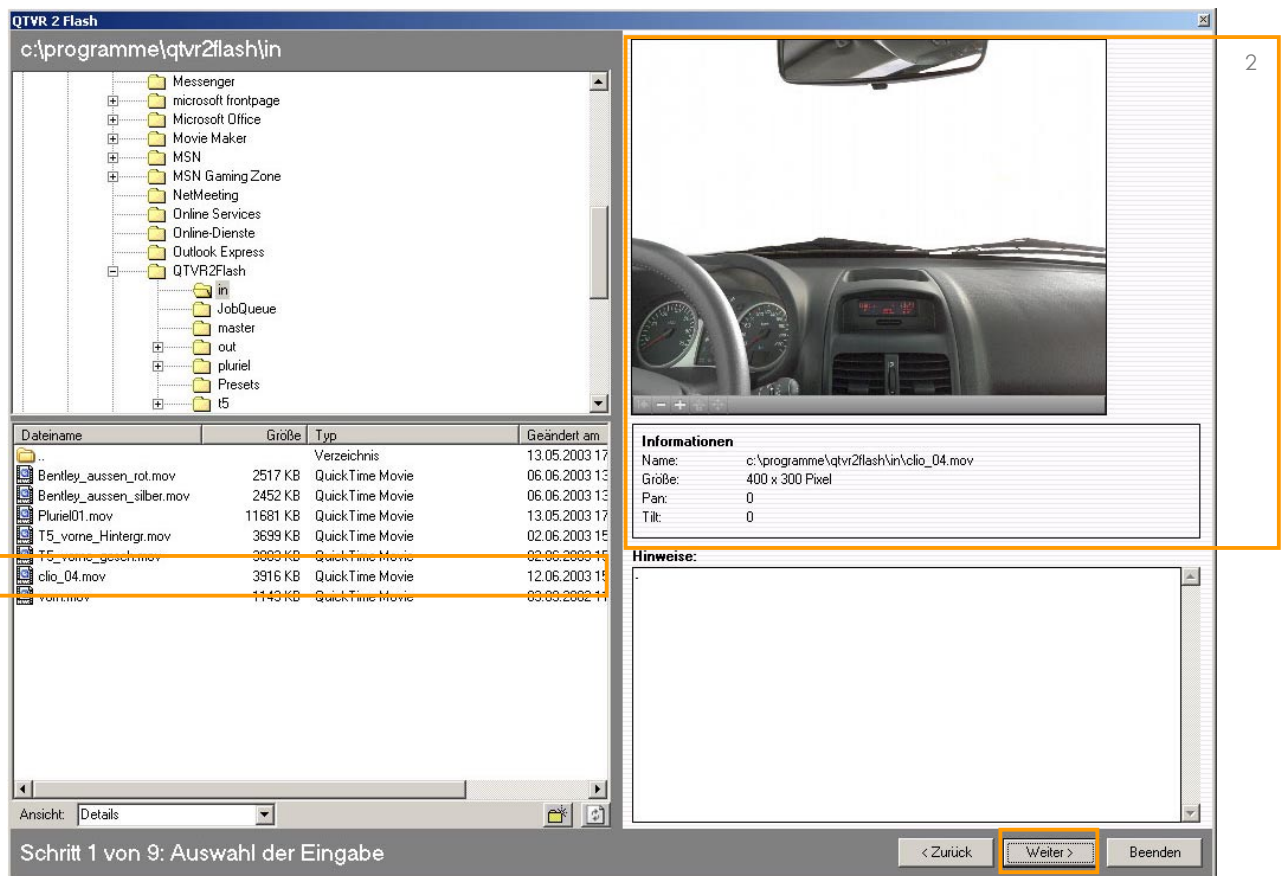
QTVR 2 Flash

c:\programme\qtvr2flash\in

Messenger
microsoft frontpage
Microsoft Office
Movie Maker
MSN
MSN Gaming Zone
NetMeeting
Online Services
Online-Dienste
Outlook Express
QTVR2Flash
in
JobQueue
master
out
pluriel
Presets
t5

| Dateiname | Größe | Typ | Geändert am |
|---|---|---|---|
| .. | | Verzeichnis | 13.05.2003 17 |
| Bentley_aussen_rot.mov | 2517 KB | QuickTime Movie | 06.06.2003 13 |
| Bentley_aussen_silber.mov | 2452 KB | QuickTime Movie | 06.06.2003 13 |
| Pluriel01.mov | 11681 KB | QuickTime Movie | 13.05.2003 17 |
| T5_vorne_Hintergr.mov | 3699 KB | QuickTime Movie | 02.06.2003 15 |
| T5_vorne_gesch.mov | 3883 KB | QuickTime Movie | 02.06.2003 15 |
| clio_04.mov | 3916 KB | QuickTime Movie | 12.06.2003 15 |
| vorn.mov | 1143 KB | QuickTime Movie | 03.03.2002 11 |

Ansicht: Details

2

Informationen
Name: c:\programme\qtvr2flash\in\clio_04.mov
Größe: 400 x 300 Pixel
Pan: 0
Tilt: 0

Hinweise:
-

Schritt 1 von 9: Auswahl der Eingabe

< Zurück
Weiter >
Beenden